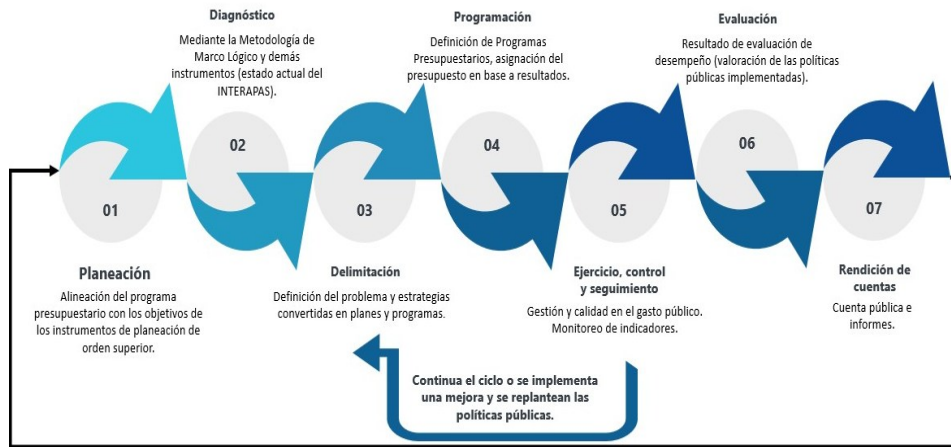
Diagnóstico

Mediante la Metodología de Marco Lógico y demás instrumentos (estado actual del INTERAPAS).

Programación

Definición de Programas Presupuestarios, asignación del presupuesto en base a resultados.

Evaluación

Resultado de evaluación de desempeño (valoración de las políticas públicas implementadas).

02

04

06

01

03

05

07

Planeación

Alineación del programa presupuestario con los objetivos de los instrumentos de planeación de orden superior.

Delimitación

Definición del problema y estrategias convertidas en planes y programas.

Ejercicio, control y seguimiento

Gestión y calidad en el gasto público. Monitoreo de indicadores.

Rendición de cuentas

Cuenta pública e informes.

Continua el ciclo o se implementa una mejora y se replantean las políticas públicas.